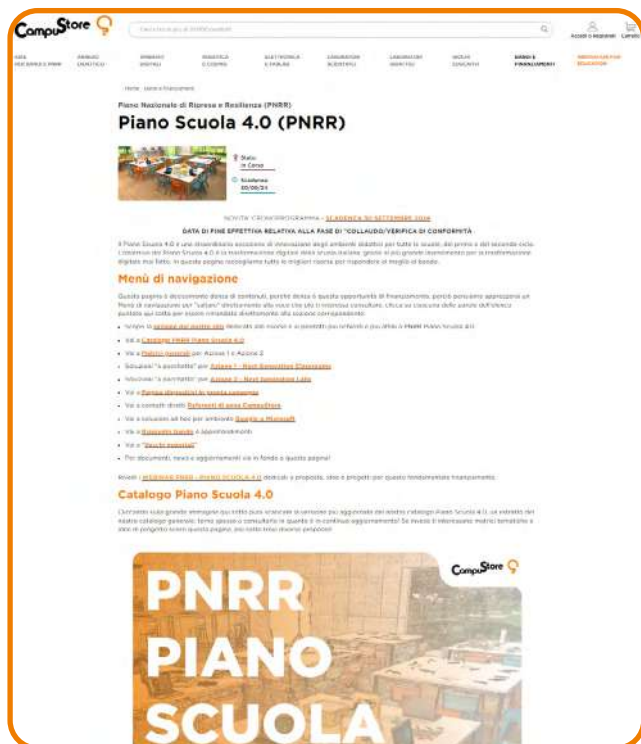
CampuStore

Accedi o Registrati  Carrello

Home  Bandi e finanziamenti

Piano Nazionale di Ripresa e Resilienza (PNRR)

Piano Scuola 4.0 (PNRR)

Stato: In Corso

Scadenza: 30/06/24

NOVITÀ CRONOPROGRAMMA - SCADENZA 30 SETTEMBRE 2024

DATA DI FINE EFFETTIVA RELATIVA ALLA FASE DI "COLLAUDO/VERIFICA DI CONFORMITÀ"

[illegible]

Menù di navigazione

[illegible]

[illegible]

Catalogo Piano Scuola 4.0

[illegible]

CampuStore

PNRR
PIANO
SCUOLA